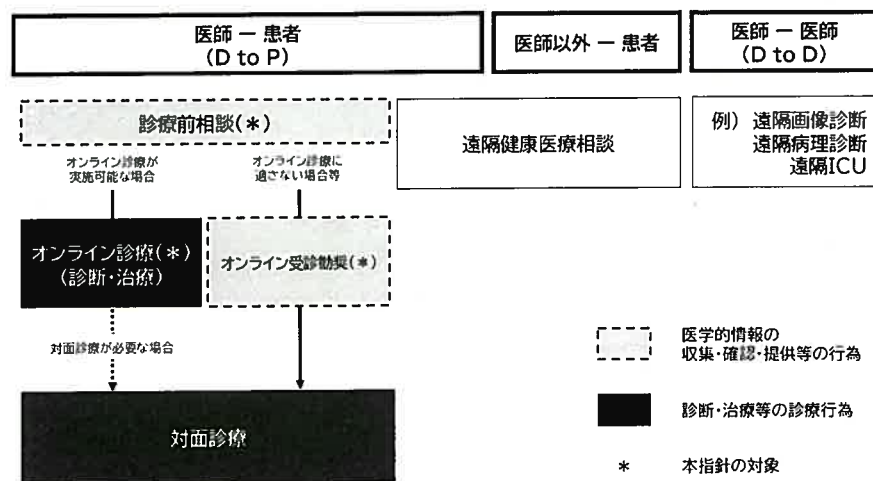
医師 ー 患者
（D to P）

医師以外 ー 患者

医師 ー 医師
（D to D）

診療前相談（＊）

オンライン診療が
実施可能な場合

オンライン診療に
適さない場合等

オンライン診療（＊）
（診断・治療）

オンライン受診勧奨（＊）

対面診療が必要な場合

対面診療

遠隔健康医療相談

例） 遠隔画像診断
遠隔病理診断
遠隔ICU

医学的情報の
収集・確認・提供等の行為

診断・治療等の診療行為

＊ 本指針の対象